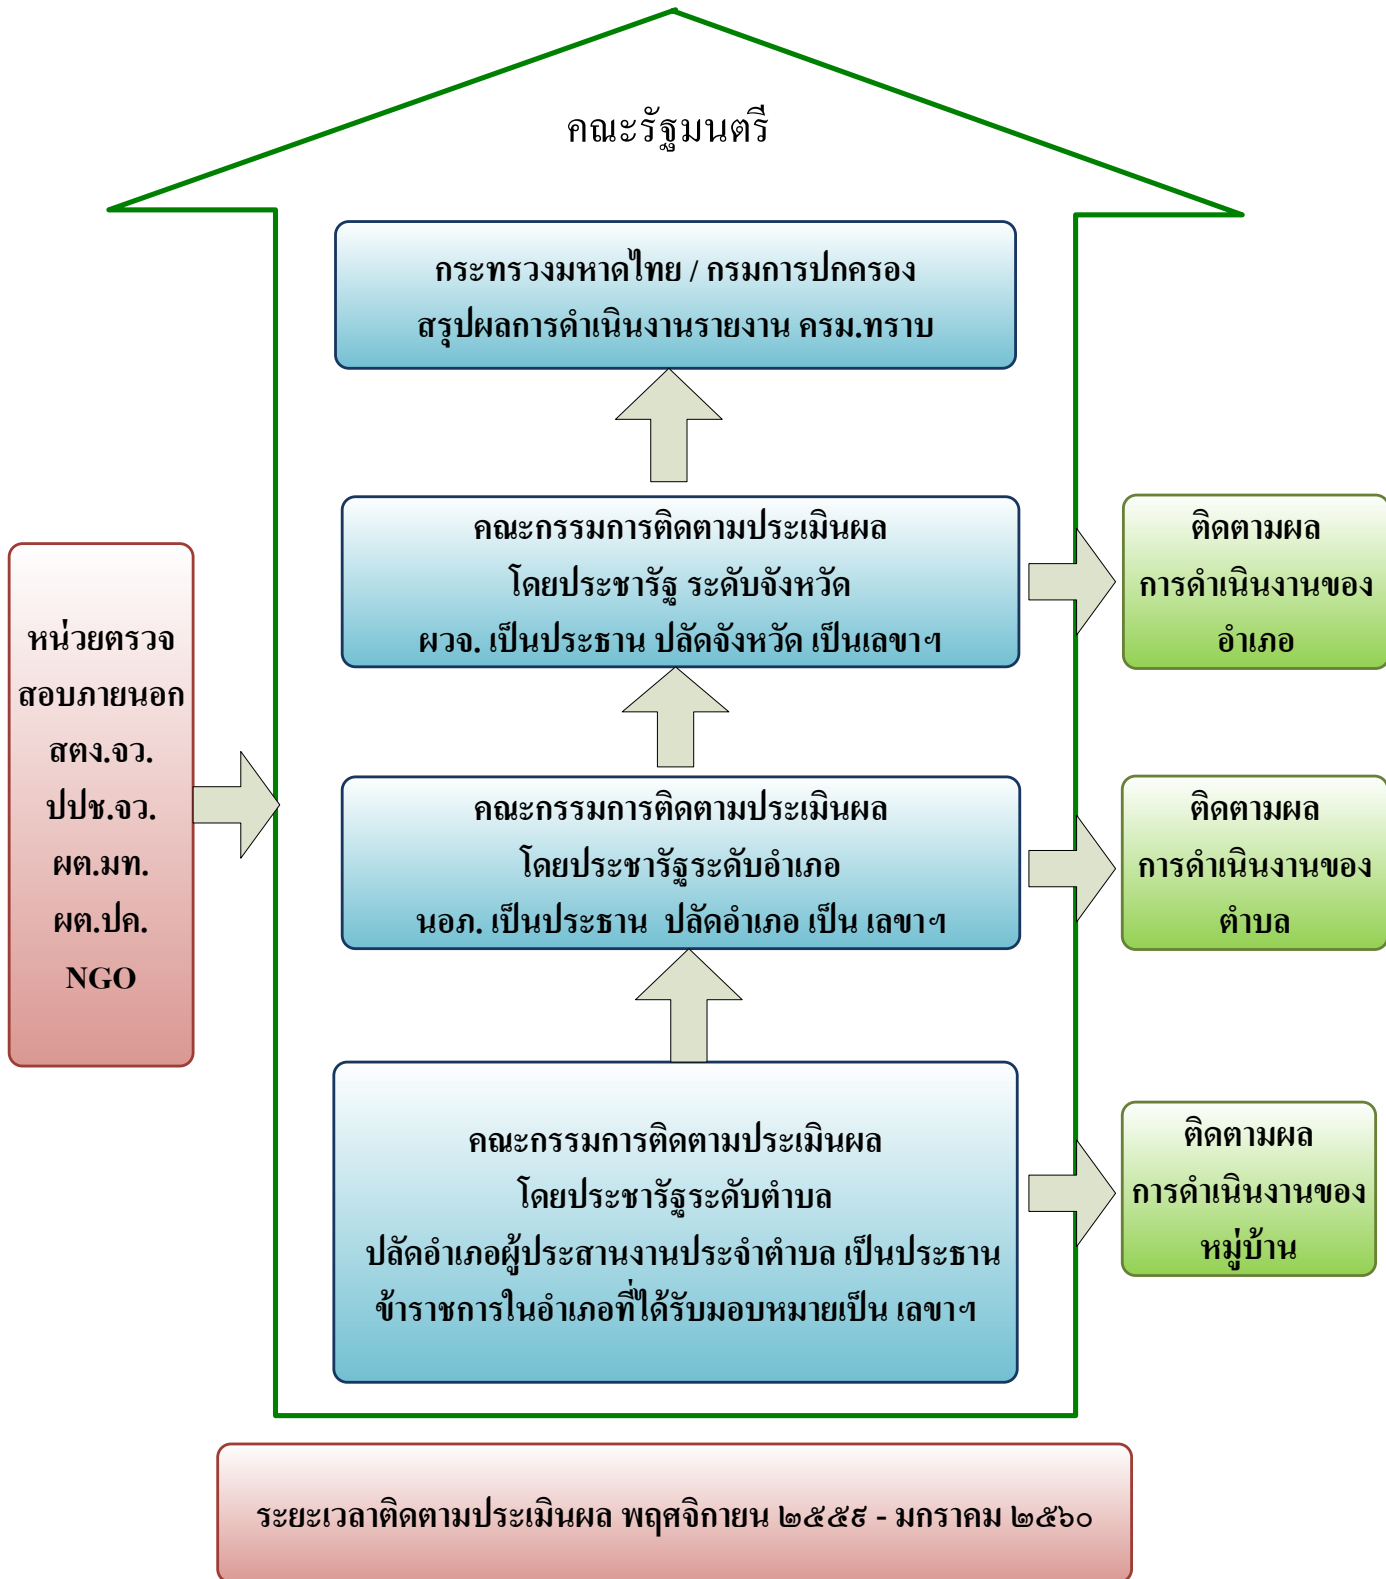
คณะรัฐมนตรี

กระทรวงมหาดไทย / กรมการปกครอง
สรุปผลการดำเนินงานรายงาน ครม.ทราบ

คณะกรรมการติดตามประเมินผล
โดยประชารัฐ ระดับจังหวัด
ผวจ. เป็นประธาน ปลัดจังหวัด เป็นเลขาฯ

ติดตามผล
การดำเนินงานของ
อำเภอ

หน่วยตรวจ
สอบภายนอก
สตง.จว.
ปปช.จว.
ผต.มท.
ผต.ปค.
NGO

คณะกรรมการติดตามประเมินผล
โดยประชารัฐระดับอำเภอ
นอภ. เป็นประธาน ปลัดอำเภอ เป็น เลขาฯ

ติดตามผล
การดำเนินงานของ
ตำบล

คณะกรรมการติดตามประเมินผล
โดยประชารัฐระดับตำบล
ปลัดอำเภอผู้ประสานงานประจำตำบล เป็นประธาน
ข้าราชการในอำเภอที่ได้รับมอบหมายเป็น เลขาฯ

ติดตามผล
การดำเนินงานของ
หมู่บ้าน

ระยะเวลาติดตามประเมินผล พฤศจิกายน ๒๕๕๙ - มกราคม ๒๕๖๐